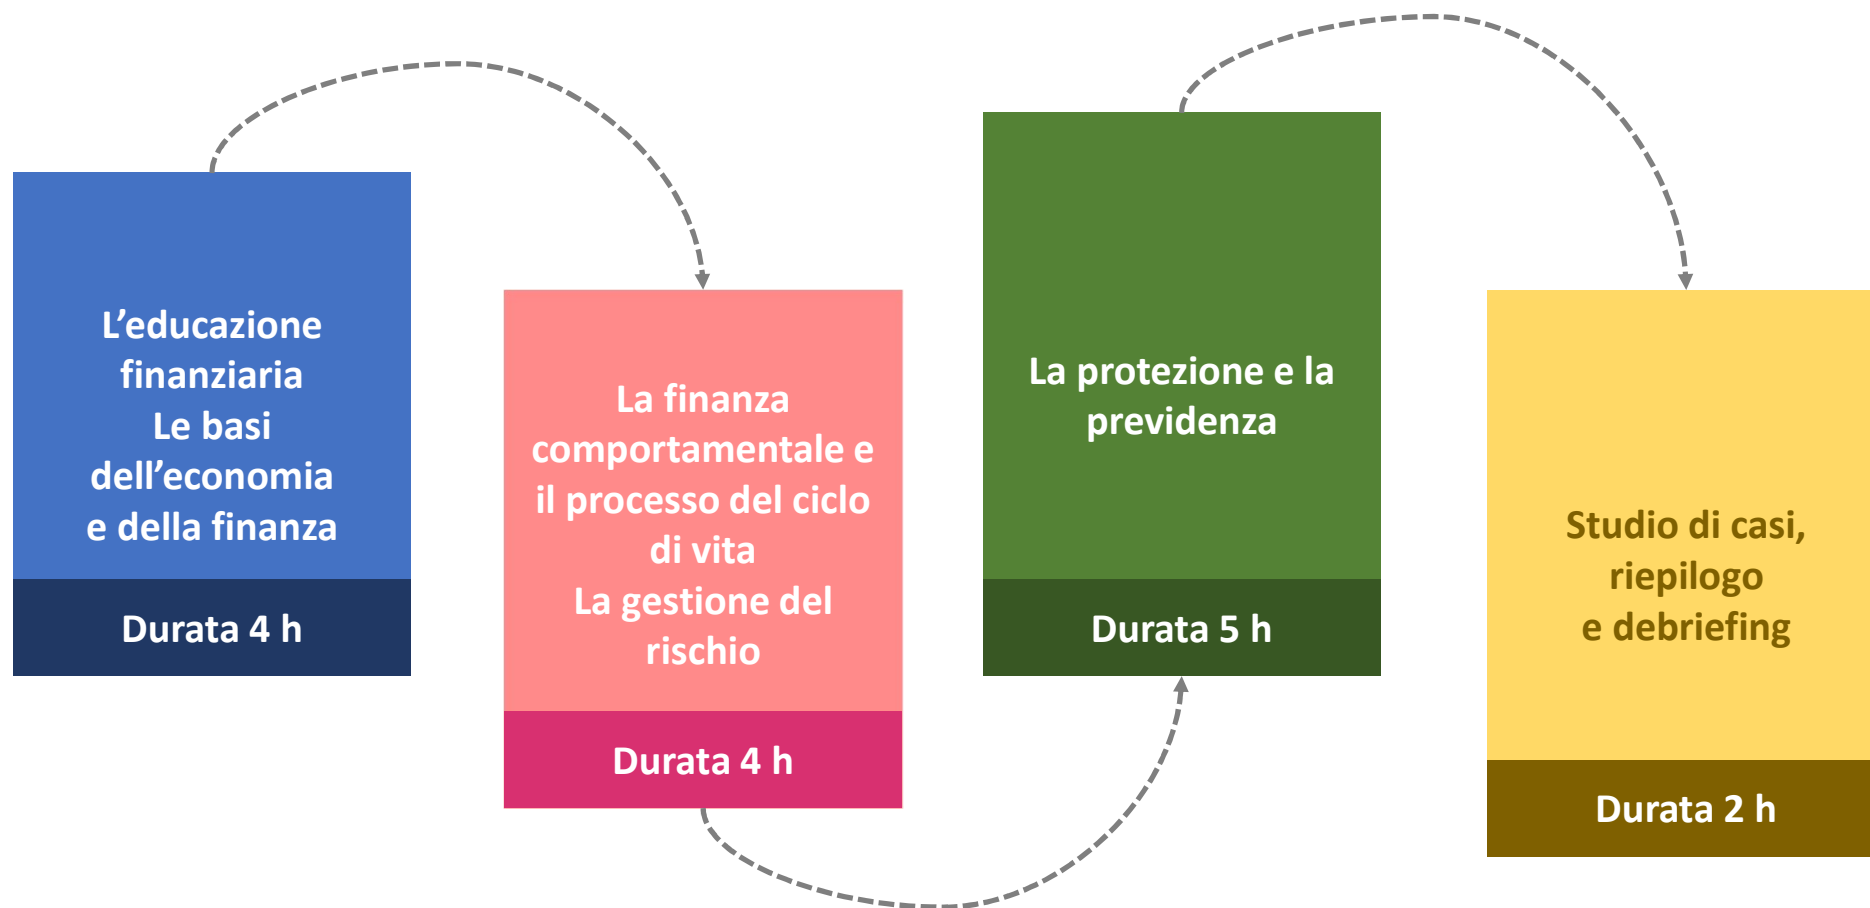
L’educazione finanziaria
Le basi dell’economia e della finanza

Durata 4 h

La finanza comportamentale e il processo del ciclo di vita
La gestione del rischio

Durata 4 h

La protezione e la previdenza

Durata 5 h

Studio di casi, riepilogo e debriefing

Durata 2 h